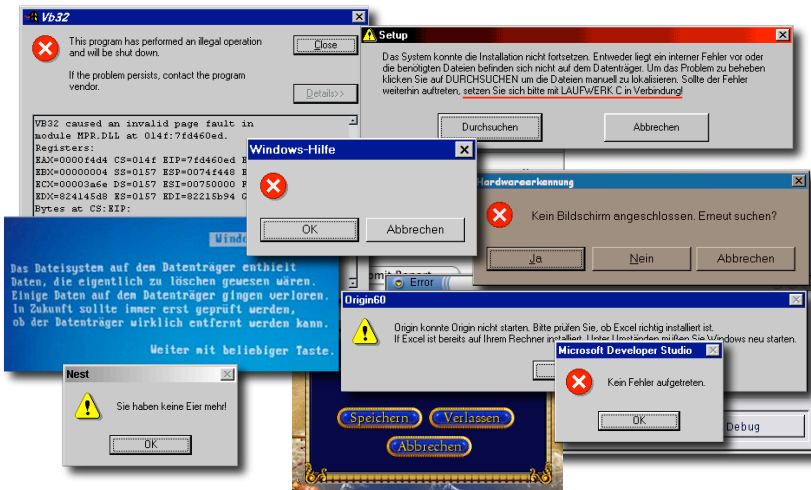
Vb32

This program has performed an illegal operation and will be shut down.

If the problem persists, contact the program vendor.

Close

Details>>

VB32 caused an invalid page fault in module MPR.DLL at 014f:7fd460ed.
Registers:
EAX=00000f4d4 CS=014f EIP=7fd460ed E
EBX=00000004 SS=0157 ESP=0074f448 E
ECX=00003a6e DS=0157 ESI=00750000 E
EDX=824145d8 ES=0157 EDI=82215b94 G
Bytes at CS:EIP:

Setup

Das System konnte die Installation nicht fortsetzen. Entweder liegt ein interner Fehler vor oder die benötigten Dateien befinden sich nicht auf dem Datenträger. Um das Problem zu beheben klicken Sie auf DURCHSUCHEN um die Dateien manuell zu lokalisieren. Sollte der Fehler weiterhin auftreten, setzen Sie sich bitte mit LAUFWERK C in Verbindung!

Durchsuchen

Abbrechen

Windows-Hilfe

OK

Abbrechen

Hardwareerkennung

Kein Bildschirm angeschlossen. Erneut suchen?

Ja

Nein

Abbrechen

Windo

Das Dateisystem auf dem Datenträger enthielt Daten, die eigentlich zu löschen gewesen wären. Einige Daten auf dem Datenträger gingen verloren. In Zukunft sollte immer erst geprüft werden, ob der Datenträger wirklich entfernt werden kann.

Weiter mit beliebiger Taste.

Error

Origin60

Origin konnte Origin nicht starten. Bitte prüfen Sie, ob Excel richtig installiert ist. If Excel ist bereits auf Ihrem Rechner installiert. Unter Umständen müßen Sie Windows neu starten.

Microsoft Developer Studio

Kein Fehler aufgetreten.

OK

Debug

Nest

Sie haben keine Eier mehr!

OK

Speichern

Verlassen

Abbrechen